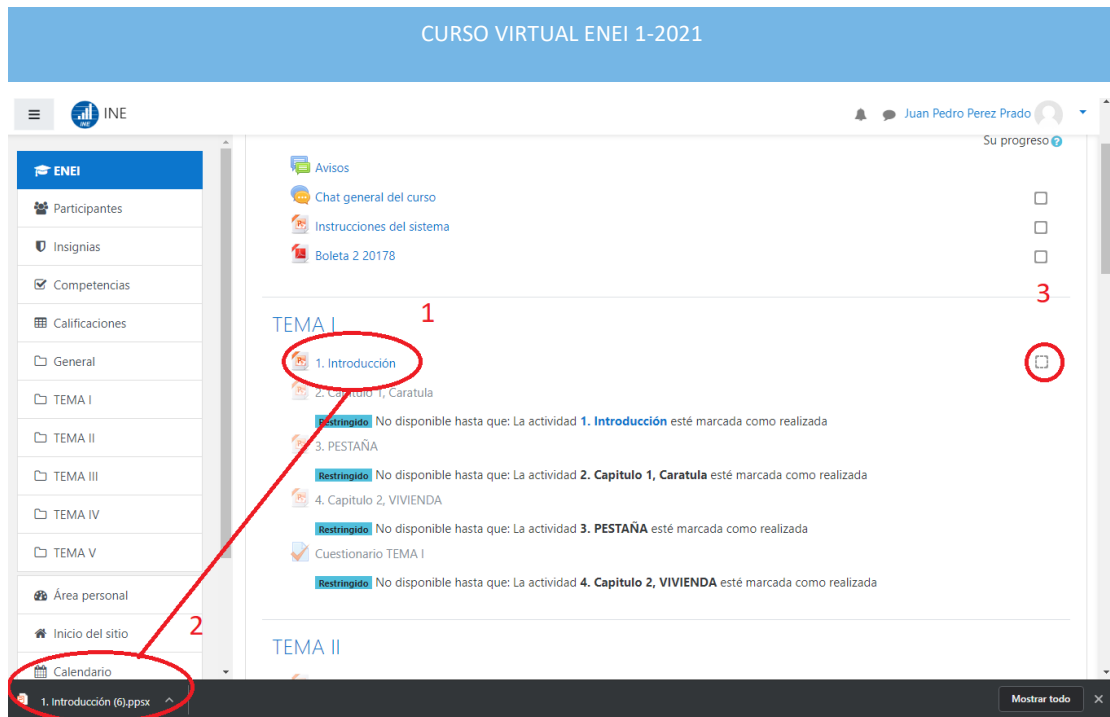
CURSO VIRTUAL ENEI 1-2021

INE

Juan Pedro Perez Prado

ENEI
Participantes
Insignias
Competencias
Calificaciones
General
TEMA I
TEMA II
TEMA III
TEMA IV
TEMA V
Área personal
Inicio del sitio
Calendario

Su progreso

Avisos
Chat general del curso
Instrucciones del sistema
Boleta 2 20178

3

TEMA I 1

1. Introducción
2. Capitulo 1, Caratula
Restringido No disponible hasta que: La actividad 1. Introducción esté marcada como realizada
3. PESTAÑA
Restringido No disponible hasta que: La actividad 2. Capitulo 1, Caratula esté marcada como realizada
4. Capitulo 2, VIVIENDA
Restringido No disponible hasta que: La actividad 3. PESTAÑA esté marcada como realizada
Cuestionario TEMA I
Restringido No disponible hasta que: La actividad 4. Capitulo 2, VIVIENDA esté marcada como realizada

2

TEMA II

1. Introducción (6).ppsx

Mostrar todo